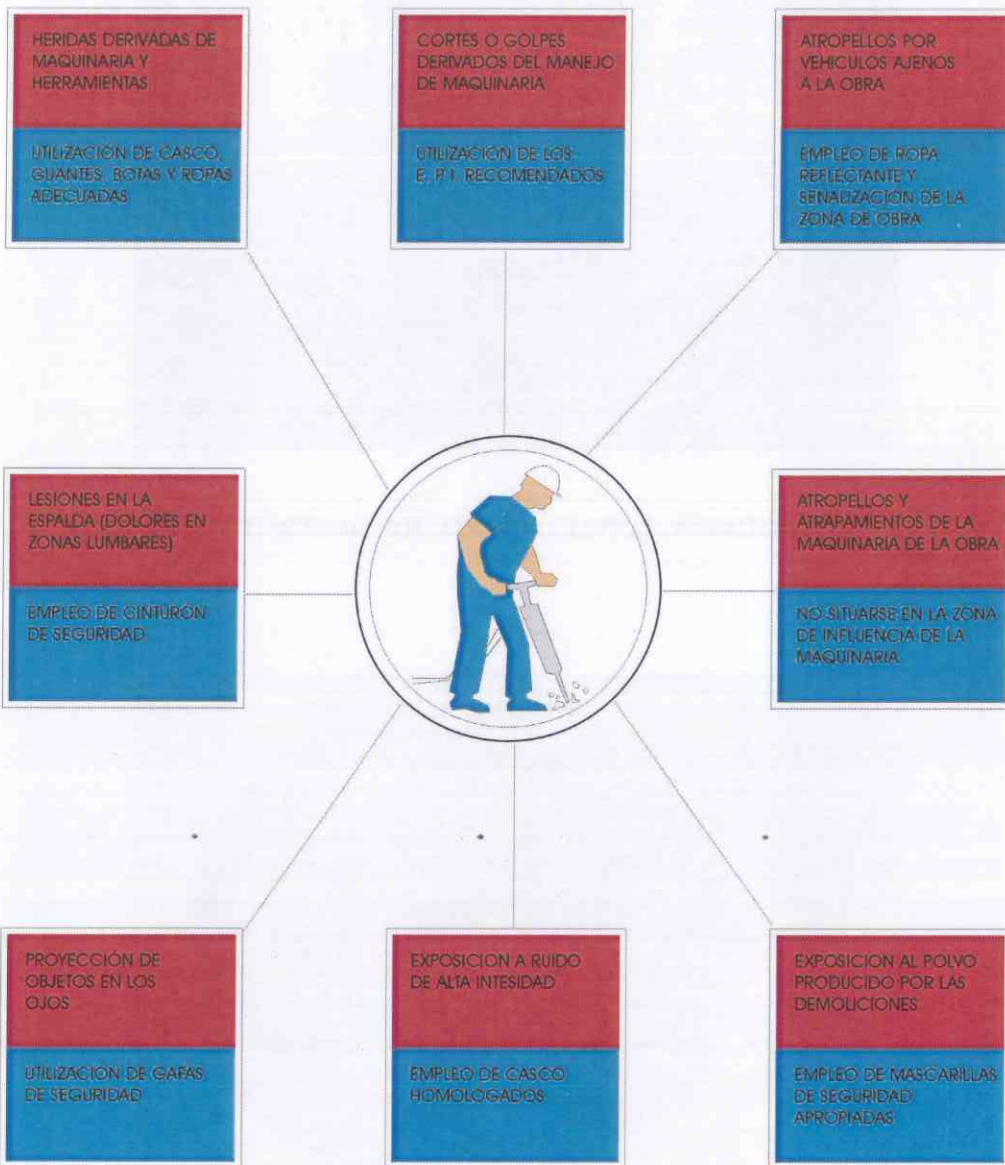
HERIDAS DERIVADAS DE MAQUINARIA Y HERRAMIENTAS

UTILIZACIÓN DE CASCO, GUANTES, BOTAS Y ROPAS ADECUADAS

CORTES O GOLPES DERIVADOS DEL MANEJO DE MAQUINARIA

UTILIZACION DE LOS E. P. I. RECOMENDADOS

ATROPELLOS POR VEHICULOS AJENOS A LA OBRA

EMPLEO DE ROPA REFLECTANTE Y SEÑALIZACIÓN DE LA ZONA DE OBRA

LESIONES EN LA ESPALDA (DOLORES EN ZONAS LUMBARES)

EMPLEO DE CINTURÓN DE SEGURIDAD

ATROPELLOS Y ATRAPAMIENTOS DE LA MAQUINARIA DE LA OBRA

NO SITUARSE EN LA ZONA DE INFLUENCIA DE LA MAQUINARIA

PROYECCIÓN DE OBJETOS EN LOS OJOS

UTILIZACION DE GAFAS DE SEGURIDAD

EXPOSICION A RUIDO DE ALTA INTESIDAD

EMPLEO DE CASCO HOMOLOGADOS

EXPOSICION AL POLVO PRODUCIDO POR LAS DEMOLICIONES

EMPLEO DE MASCARILLAS DE SEGURIDAD APROPIADAS